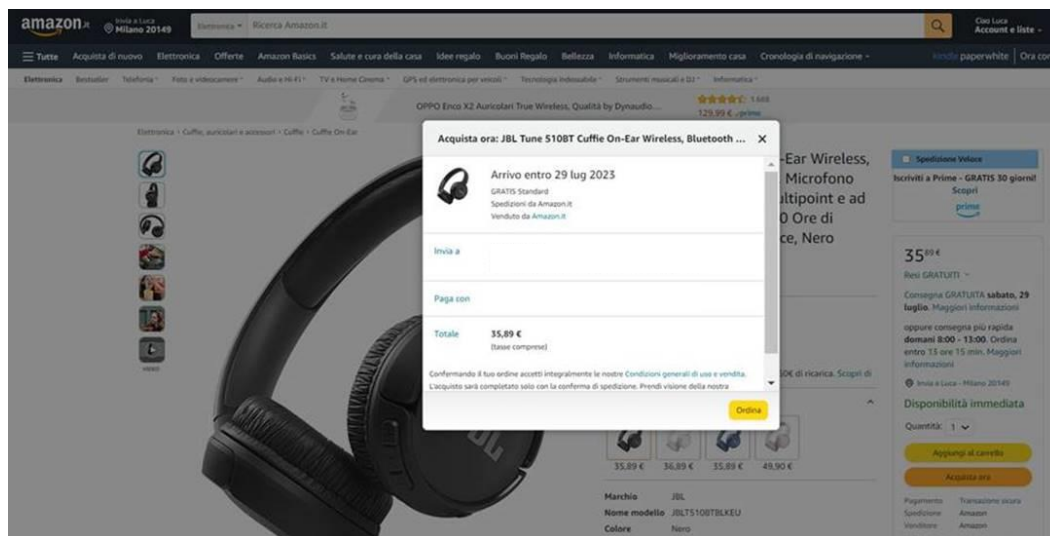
amazon.it Invia a Luca Milano 20149 Elettronica Ricerca Amazon.it Ciao Luca Account e liste

Tutte Acquista di nuovo Elettronica Offerte Amazon Basics Salute e cura della casa Idee regalo Buoni Regalo Bellezza Informatica Miglioramento casa Cronologia di navigazione Kindle paperwhite Ora con

Elettronica Bestseller Telefonia Foto e videocamere Audio e Hi-Fi TV e Home Cinema GPS ed elettronica per veicoli Tecnologia indossabile Strumenti musicali e DJ Informatica

OPPO Enco X2 Auricolari True Wireless, Qualità by Dynaudio... 1.668 129,99 € prime

Elettronica › Cuffie, auricolari e accessori › Cuffie › Cuffie On-Ear

Acquista ora: JBL Tune 510BT Cuffie On-Ear Wireless, Bluetooth ... ×

Arrivo entro 29 lug 2023
GRATIS Standard
Spedizioni da Amazon.it
Venduto da Amazon.it

Invia a

Paga con

Totale 35,89 €
(tasse comprese)

Confermando il tuo ordine accetti integralmente le nostre Condizioni generali di uso e vendita. L'acquisto sarà completato solo con la conferma di spedizione. Prendi visione della nostra

Ordina

-Ear Wireless, Microfono ltipoint e ad 0 Ore di ce, Nero

0€ di ricarica. Scopri di

35,89 € 36,89 € 35,89 € 49,90 €

Marchio JBL
Nome modello JBLT510BTBLKEU
Colore Nero

Spedizione Veloce
Iscriviti a Prime - GRATIS 30 giorni! Scopri prime

35,89 €
Resi GRATUITI
Consegna GRATUITA sabato, 29 luglio. Maggiori informazioni
oppure consegna più rapida domani 8:00 - 13:00. Ordina entro 13 ore 15 min. Maggiori informazioni
Invia a Luca - Milano 20149
Disponibilità immediata
Quantità: 1
Aggiungi al carrello
Acquista ora
Pagamento Transazione sicura
Spedizione Amazon
Venditore Amazon